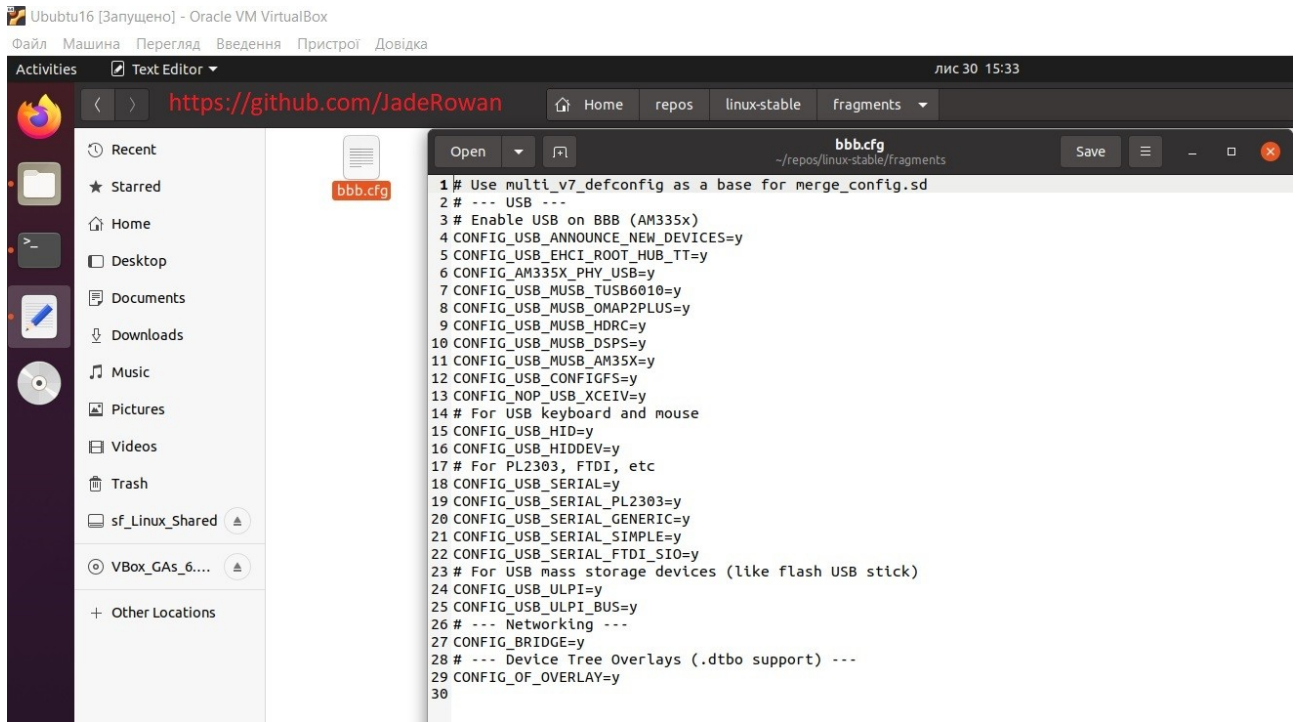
Ububtu16 [Запущено] - Oracle VM VirtualBox
Файл Машина Перегляд Введення Пристрої Довідка
Activities Text Editor ▾ лис 30 15:33
https://github.com/JadeRowan Home repos linux-stable fragments ▾
Recent
Starred
Home
Desktop
Documents
Downloads
Music
Pictures
Videos
Trash
sf_Linux_Shared
VBox_GAs_6....
+ Other Locations
bbb.cfg
Open bbb.cfg ~/repos/linux-stable/fragments Save

1 # Use multi_v7_defconfig as a base for merge_config.sd
2 # --- USB ---
3 # Enable USB on BBB (AM335x)
4 CONFIG_USB_ANNOUNCE_NEW_DEVICES=y
5 CONFIG_USB_EHCI_ROOT_HUB_TT=y
6 CONFIG_AM335X_PHY_USB=y
7 CONFIG_USB_MUSB_TUSB6010=y
8 CONFIG_USB_MUSB_OMAP2PLUS=y
9 CONFIG_USB_MUSB_HDRC=y
10 CONFIG_USB_MUSB_DSPS=y
11 CONFIG_USB_MUSB_AM35X=y
12 CONFIG_USB_CONFIGFS=y
13 CONFIG_NOP_USB_XCEIV=y
14 # For USB keyboard and mouse
15 CONFIG_USB_HID=y
16 CONFIG_USB_HIDDEV=y
17 # For PL2303, FTDI, etc
18 CONFIG_USB_SERIAL=y
19 CONFIG_USB_SERIAL_PL2303=y
20 CONFIG_USB_SERIAL_GENERIC=y
21 CONFIG_USB_SERIAL_SIMPLE=y
22 CONFIG_USB_SERIAL_FTDI_SIO=y
23 # For USB mass storage devices (like flash USB stick)
24 CONFIG_USB_ULPI=y
25 CONFIG_USB_ULPI_BUS=y
26 # --- Networking ---
27 CONFIG_BRIDGE=y
28 # --- Device Tree Overlays (.dtbo support) ---
29 CONFIG_OF_OVERLAY=y
30